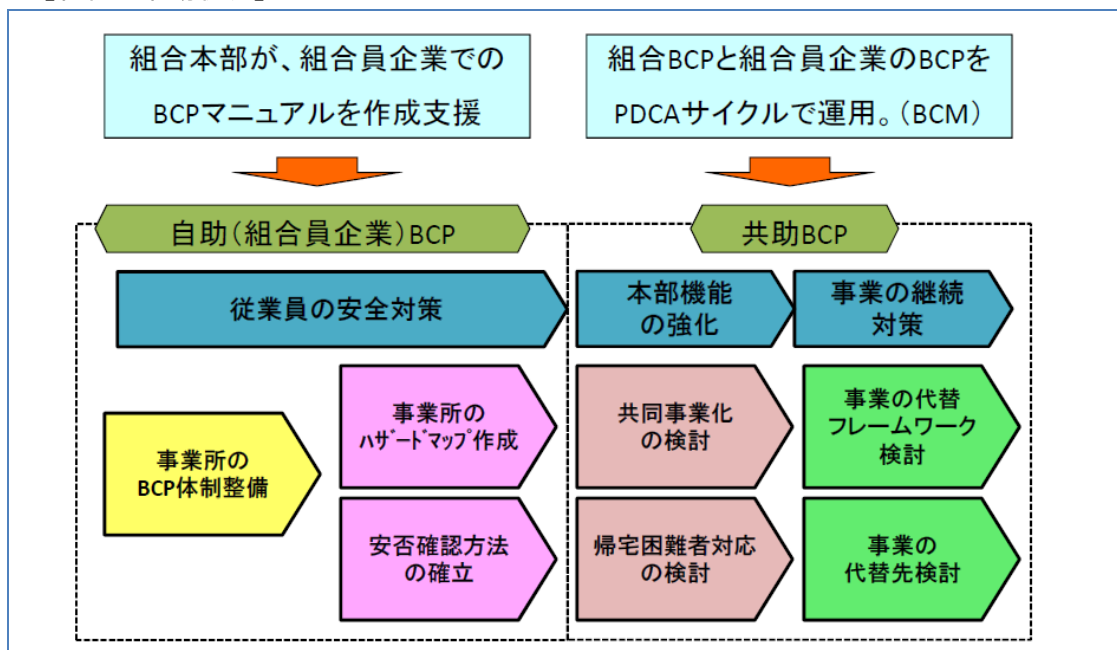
組合本部が、組合員企業での BCPマニュアルを作成支援

組合BCPと組合員企業のBCPを PDCAサイクルで運用。（BCM）

自助（組合員企業）BCP

共助BCP

従業員の安全対策

本部機能の強化

事業の継続対策

事業所のBCP体制整備

事業所のハザードマップ作成

安否確認方法の確立

共同事業化の検討

帰宅困難者対応の検討

事業の代替フレームワーク検討

事業の代替先検討